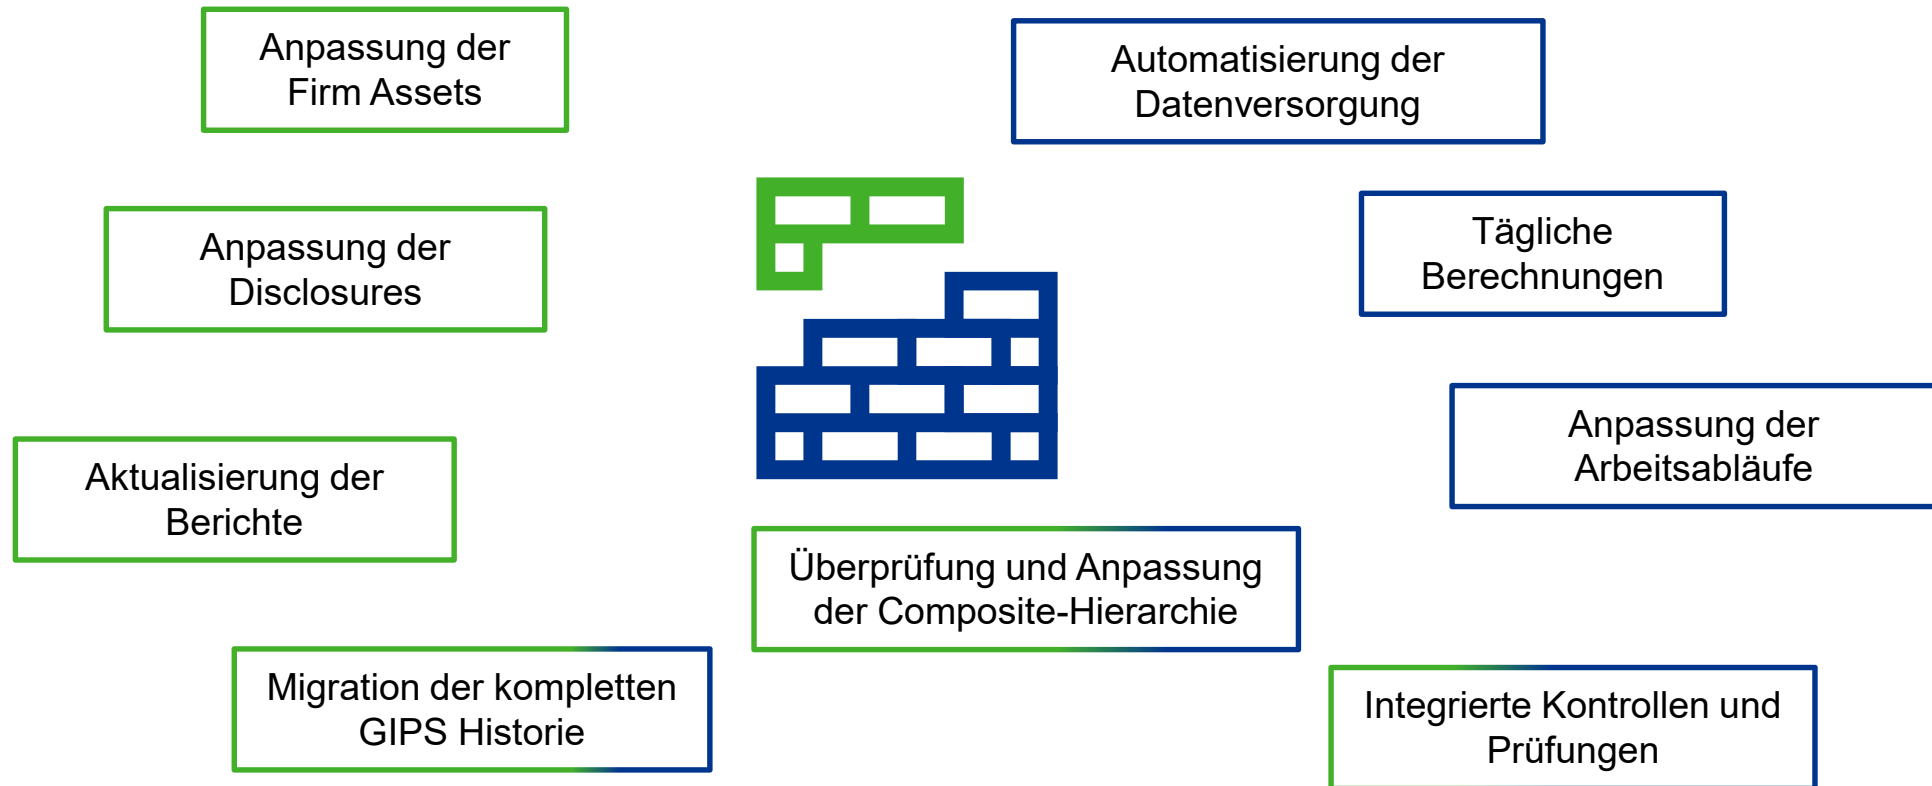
Anpassung der Firm Assets

Automatisierung der Datenversorgung

Anpassung der Disclosures

Tägliche Berechnungen

Anpassung der Arbeitsabläufe

Aktualisierung der Berichte

Überprüfung und Anpassung der Composite-Hierarchie

Migration der kompletten GIPS Historie

Integrierte Kontrollen und Prüfungen